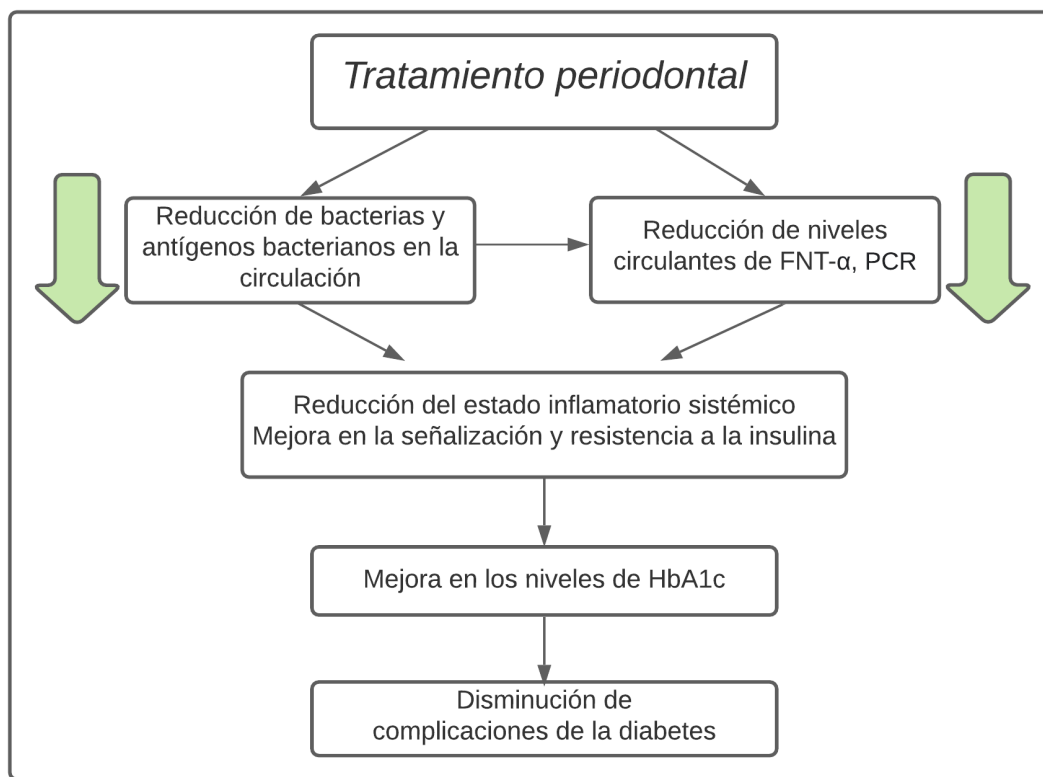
Tratamiento periodontal

Reducción de bacterias y antígenos bacterianos en la circulación

Reducción de niveles circulantes de FNT-α, PCR

Reducción del estado inflamatorio sistémico
Mejora en la señalización y resistencia a la insulina

Mejora en los niveles de HbA1c

Disminución de complicaciones de la diabetes